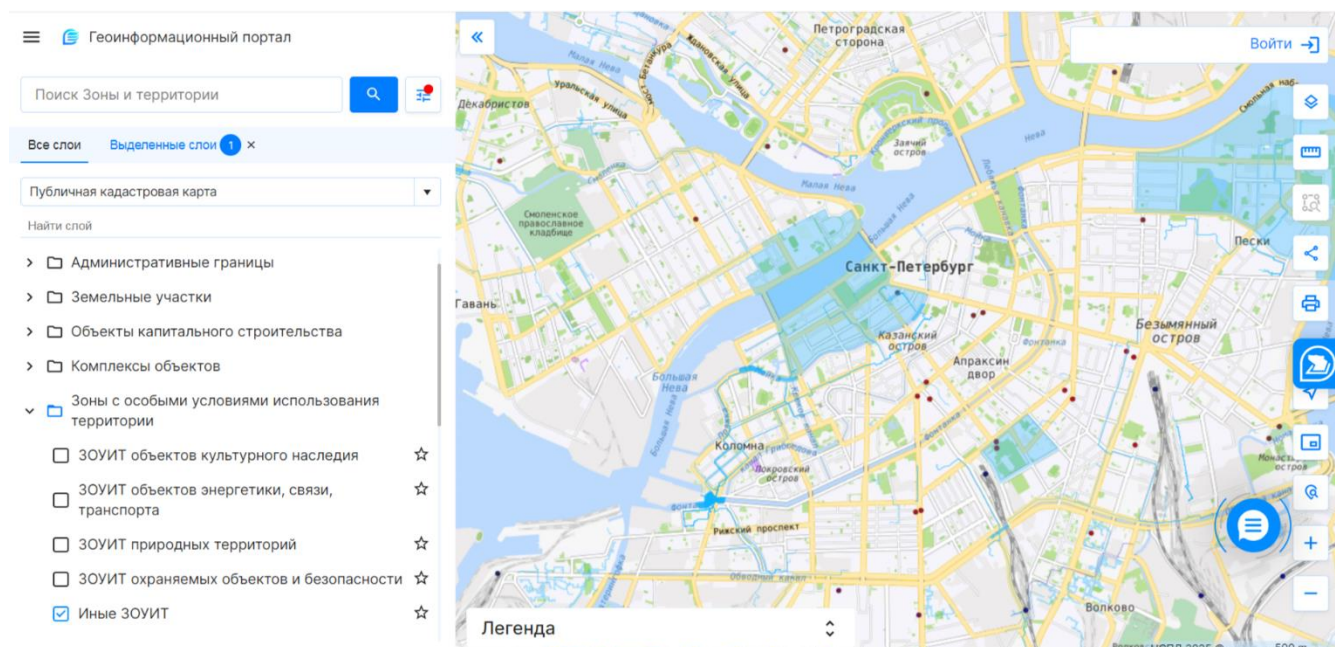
Геоинформационный портал

Поиск Зоны и территории

Все слои Выделенные слои 1 ×

Публичная кадастровая карта

Найти слой

Административные границы

Земельные участки

Объекты капитального строительства

Комплексы объектов

Зоны с особыми условиями использования территории

ЗОУИТ объектов культурного наследия

ЗОУИТ объектов энергетики, связи, транспорта

ЗОУИТ природных территорий

ЗОУИТ охраняемых объектов и безопасности

Иные ЗОУИТ

«

Войти

Петроградская сторона

Малая Нева

Уральская улица

Декабристов

Заячий остров

Нева

Малая Нева

Смоленское православное кладбище

Большая Нева

Санкт-Петербург

Гавань

Казанский остров

Апраксин двор

Фонтанка

Безымянный остров

Пески

Большая Нева

Коломна

Покровский остров

Рижский проспект

Обводный канал

Волково

Монастырь остров

Легенда

500 м